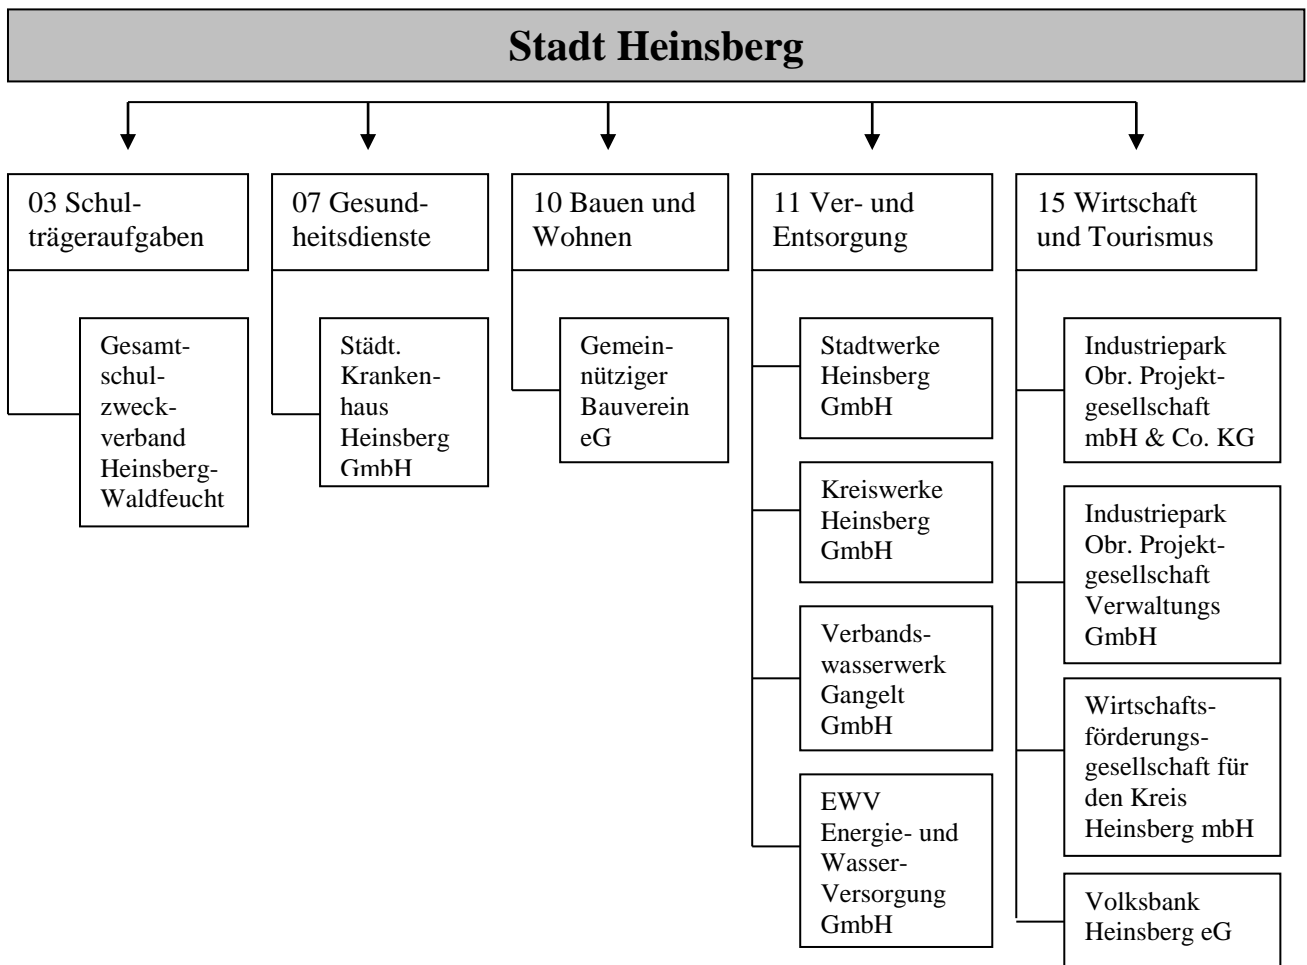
Stadt Heinsberg

03 Schulträgeraufgaben

Gesamtschulzweckverband Heinsberg-Waldfeucht

07 Gesundheitsdienste

Städt. Krankenhaus Heinsberg GmbH

10 Bauen und Wohnen

Gemeinnütziger Bauverein eG

11 Ver- und Entsorgung

Stadtwerke Heinsberg GmbH

Kreiswerke Heinsberg GmbH

Verbandswasserwerk Gangelt GmbH

EWV Energie- und Wasser-Versorgung GmbH

15 Wirtschaft und Tourismus

Industriepark Obr. Projektgesellschaft mbH & Co. KG

Industriepark Obr. Projektgesellschaft Verwaltungs GmbH

Wirtschaftsförderungsgesellschaft für den Kreis Heinsberg mbH

Volksbank Heinsberg eG